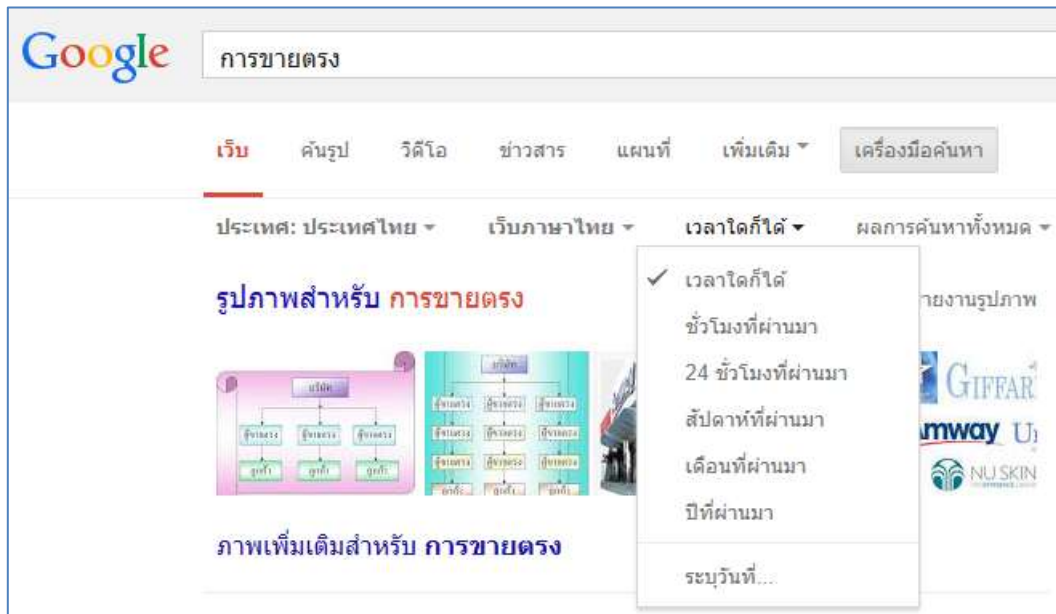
Google การขายตรง

เว็บ ค้นรูป วิดีโอ ข่าวสาร แผนที่ เพิ่มเติม เครื่องมือค้นหา

ประเทศ: ประเทศไทย เว็บภาษาไทย เวลาใดก็ได้ ผลการค้นหาทั้งหมด

รูปภาพสำหรับ การขายตรง

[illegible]ายงานรูปภาพ

✓ เวลาใดก็ได้
ชั่วโมงที่ผ่านมา
24 ชั่วโมงที่ผ่านมา
สัปดาห์ที่ผ่านมา
เดือนที่ผ่านมา
ปีที่ผ่านมา
ระบุวันที่...

GIFFAR
Amway U
NU SKIN

ภาพเพิ่มเติมสำหรับ การขายตรง